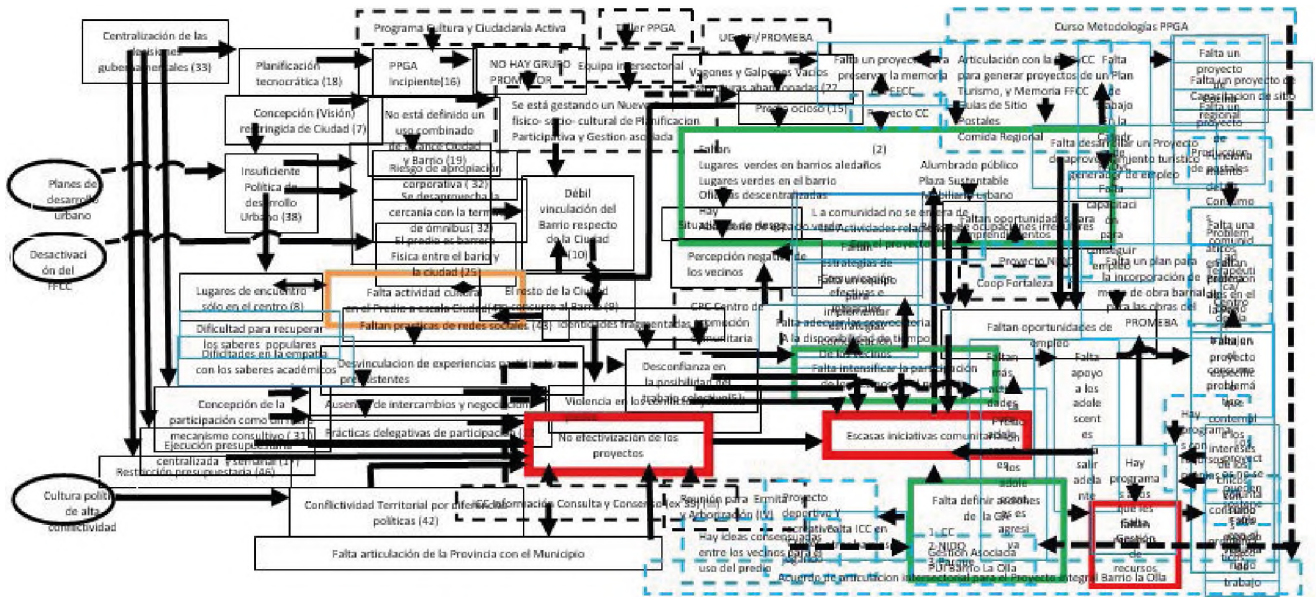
Centralización de las decisiones gubernamentales (33)

Planificación tecnocrática (18)

Concepción (Visión) restringida de Ciudad (7)

Insuficiente Política de desarrollo Urbano (38)

Planes de desarrollo urbano

Desactivación del FFCC

Cultura política de alta conflictividad

Programa Cultura y Ciudadanía Activa

Taller PPGA

UEP/PROMEBA

PPGA Incipiente(16)

NO HAY GRUPO PROMOTOR

Equipo intersectorial

Se está gestando un Nuevo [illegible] físico- socio- cultural de Planificacion Participativa y Gestion asociada

No está definido un uso combinado de alcance Ciudad y Barrio (19)

Riesgo de apropiacion corporativa ( 32)

Se desaprovecha la cercania con la terminal de omnibus( 32)

El predio es barrera física entre el barrio y la ciudad (25)

Débil vinculación del Barrio respecto de la Ciudad (10)

Lugares de encuentro sólo en el centro (8)

Falta actividad cultural en el Predio a escala Ciudad (43)

El resto de la Ciudad no concurre al Barrio (9)

Dificultad para recuperar los saberes populares

Dificultades en la empatía con los saberes académicos

Faltan prácticas de redes sociales (48)

Identidades fragmentadas

CPC Centro de Promoción Comunitaria

Desvinculacion de experiencias participativas preexistentes

Desconfianza en la posibilidad del trabajo colectivo(5)

Concepción de la participación como un mero mecanismo consultivo ( 31)

Ausencia de intercambios y negociación

Prácticas delegativas de participación

Violencia en los conflictos (9)

Ejecución presupuestaria centralizada y sectorial (2)

Restricción presupuestaria (46)

No efectivización de los proyectos

Conflictividad Territorial por diferencias políticas (42)

ICC Información Consulta y Consenso (ex 32)

Reunión para Ermita y Arborización (LV)

Falta articulación de la Provincia con el Municipio

Vagones y Galpones Vacíos Estructuras abandonadas (22)

Predio ocioso (15)

Falta un proyecto para preservar la memoria

Proyecto FFCC

Proyecto CC

Salon

(2)

Lugares verdes en barrios aledaños

Lugares verdes en el barrio

Oficinas descentralizadas

Hay

Situación de desocupación

Alumbrado público

Plaza Sustentable

Mobiliario urbano

La comunidad no se entera de las actividades relativas al proyecto

Faltan oportunidades para emprendimientos

Falta de ocupaciones integrales

Percepción negativa de los vecinos

Falta un equipo

Faltan estrategias de comunicación efectivas e implementar

Proyecto NIDO

Coop Fortaleza

Falta adecuación de horarios a la disponibilidad de tiempo de los vecinos

Falta intensificar la participación de los vecinos

Escasas iniciativas comunitarias

Curso Metodologías PPGA

Articulación con la UEP/CC para generar proyectos de un Plan Turismo, y Memoria FFCC

Aulas de Sitio

Postales

Comida Regional

Falta desarrollar un Proyecto de aprovechamiento turístico generador de empleo

Falta trabajo

Falta capacitación para conseguir empleo

Falta un plan para la incorporación de mano de obra barrial en las obras del PROMEBA

Faltan oportunidades de empleo

PROMEBA

Falta apoyo a los adolescentes

Falta un proyecto

Falta un proyecto de capacitación de sitio

Falta un regional proyecto

Producción de hierba mate

Consumo

Falta una comunidad terapéutica en el barrio

Falta un proyecto

Hay programas con intereses

Hay programas que les sirven

Falta definir acciones de la Gestión Asociada

1. CC

2. NIDO

Gestión Asociada Pu Barrio La Olla

Falta Gestión de recursos

Proyecto deportivo y recreativo

Falta ICC en el barrio

Hay ideas consensuadas entre los vecinos para el uso del predio

Acuerdo de articulación intersectorial para el Proyecto Integral Barrio La Olla

trabajo